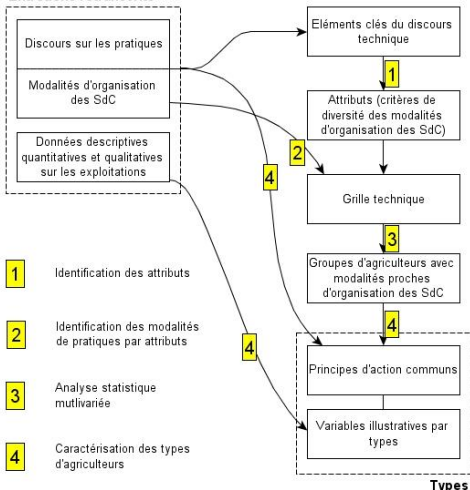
Discours sur les pratiques

Modalités d'organisation des SdC

Données descriptives quantitatives et qualitatives sur les exploitations

Eléments clés du discours technique

1

Attributs (critères de diversité des modalités d'organisation des SdC)

2

4

Grille technique

3

Groupes d'agriculteurs avec modalités proches d'organisation des SdC

4

4

Principes d'action communs

Variables illustratives par types

Types

1 Identification des attributs

2 Identification des modalités de pratiques par attributs

3 Analyse statistique mutlivariée

4 Caractérisation des types d'agriculteurs